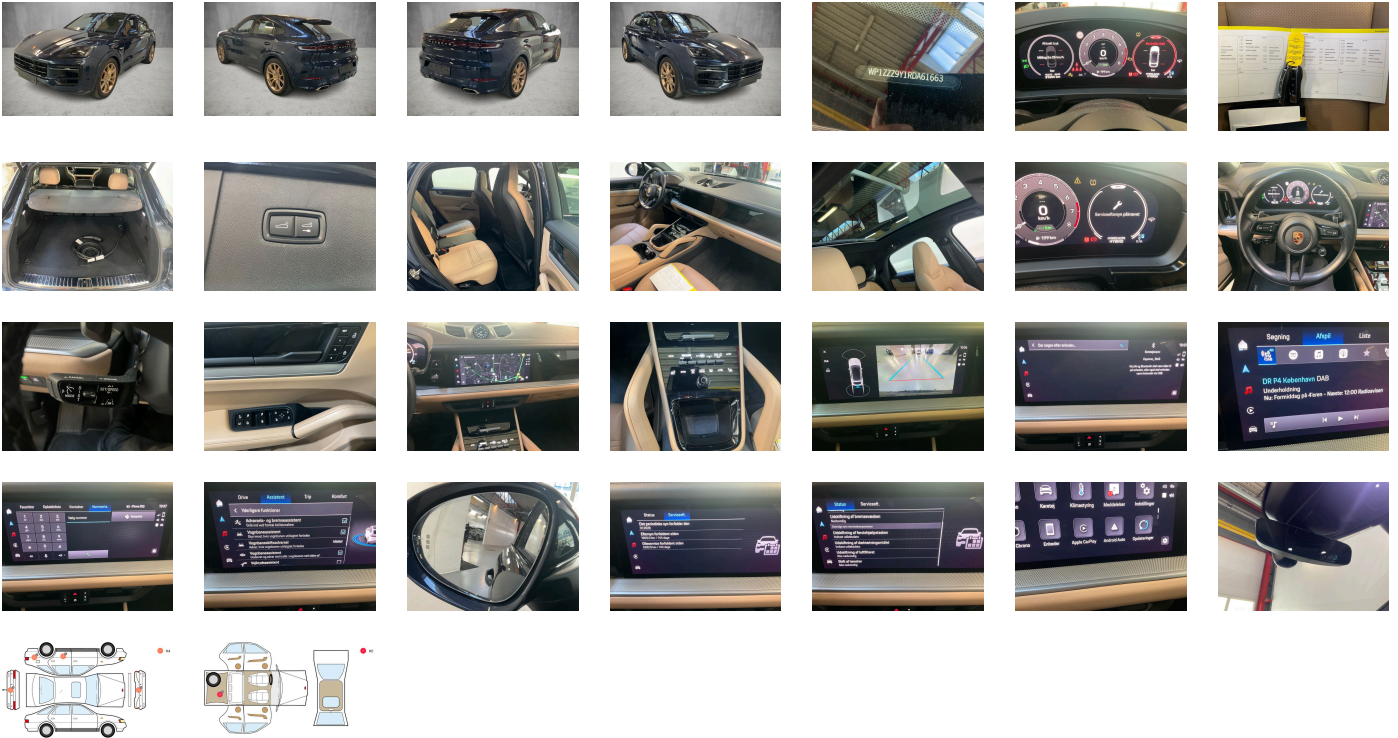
WP1ZZZ9Y1RDA61663

Segning
Afspil
Liste
DR P4 København DAB
Underholdning
Nu: Formiddag på 4'eren - Næste: 12:00 Radioavisen

Drive
Assistent
Trip
Komfort
Væsentlige funktioner

Status
Serviceeft.

Status
Serviceeft.

Køretøj
Klimastyring
Medieløsher
Indstillinger
Chrono
Enheder
Apple CarPlay
Android Auto
Spejlstyringer